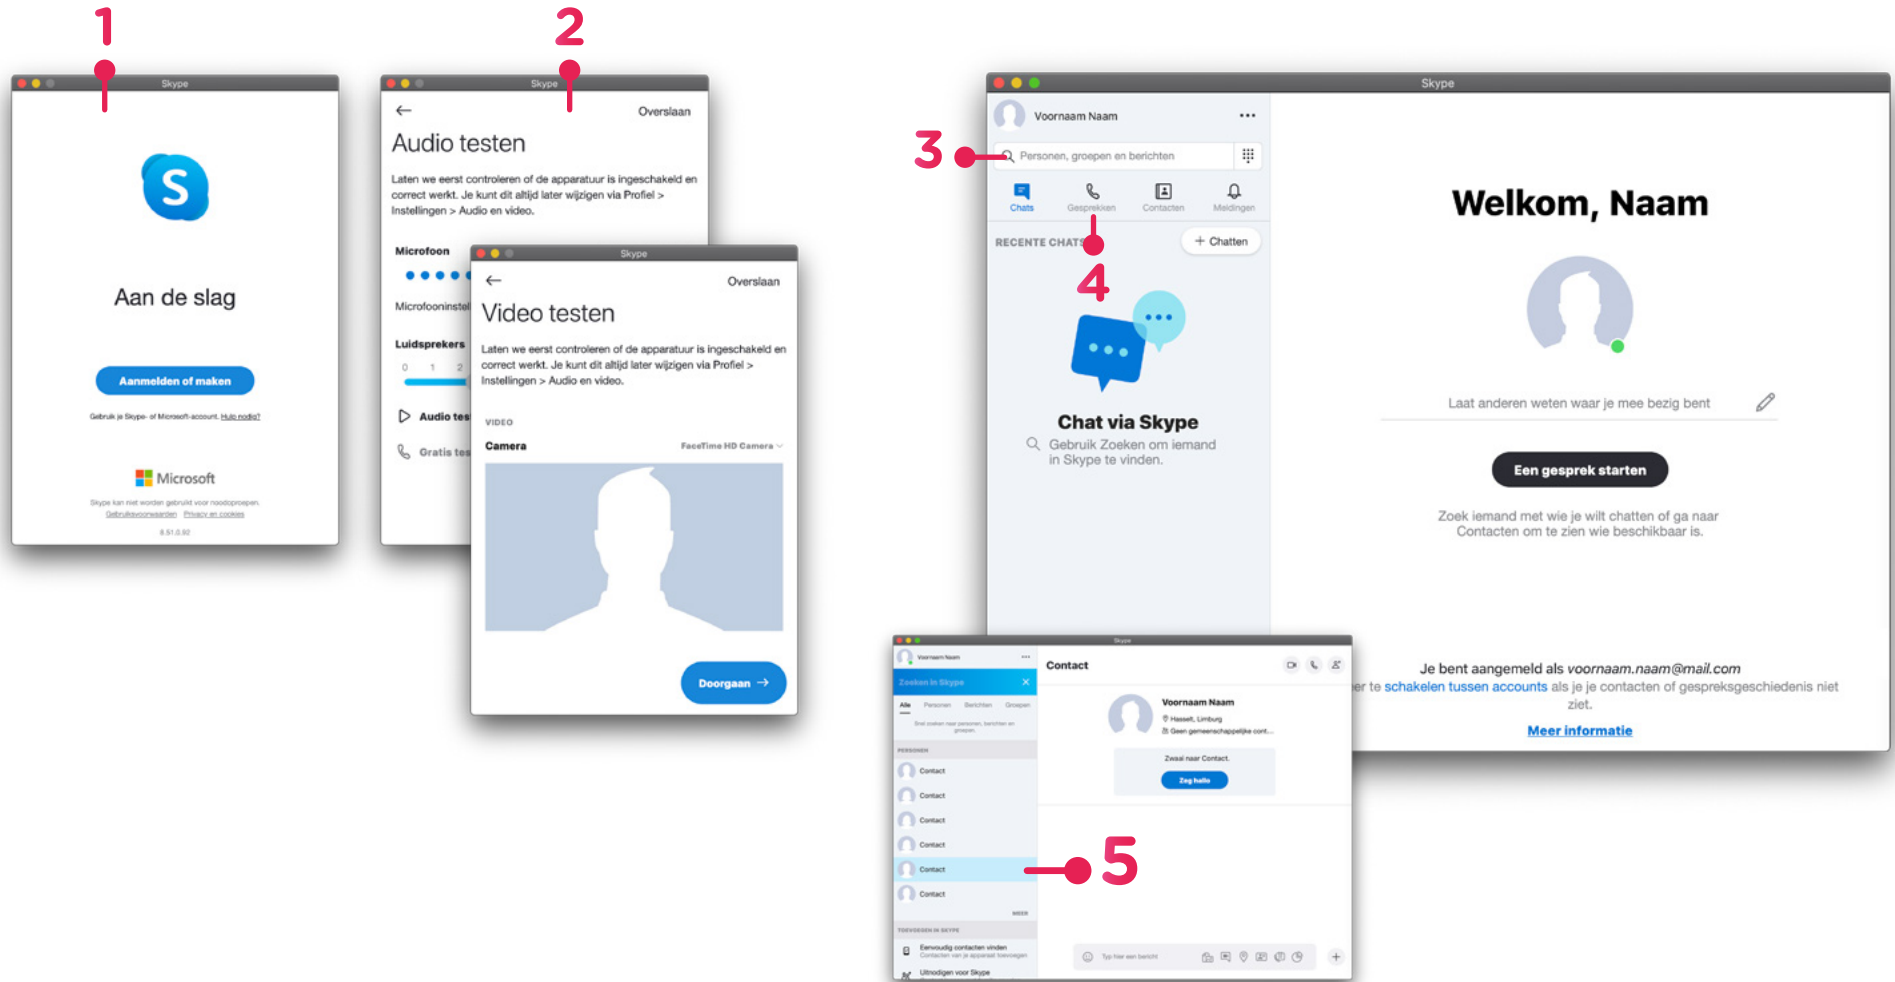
1

2

Skype

Aan de slag

Aanmelden of maken

Gebruik je Skype- of Microsoft-account. Hulp nodig?

Microsoft

Skype kan niet worden gebruikt voor noodoproepen.
Gebruiksvoorwaarden Privacy en cookies

8.51.0.92

Skype

Overslaan

Audio testen

Laten we eerst controleren of de apparatuur is ingeschakeld en correct werkt. Je kunt dit altijd later wijzigen via Profiel > Instellingen > Audio en video.

Microfoon

Microfooninstel

Luidsprekers

0 1 2

Audio tes

Gratis tes

Skype

Overslaan

Video testen

Laten we eerst controleren of de apparatuur is ingeschakeld en correct werkt. Je kunt dit altijd later wijzigen via Profiel > Instellingen > Audio en video.

VIDEO

Camera

FaceTime HD Camera

Doorgaan

Skype

Voornaam Naam

3

Personen, groepen en berichten

Chats Gesprekken Contacten Meldingen

RECENTE CHATS

+ Chatten

4

Chat via Skype

Gebruik Zoeken om iemand in Skype te vinden.

Welkom, Naam

Laat anderen weten waar je mee bezig bent

Een gesprek starten

Zoek iemand met wie je wilt chatten of ga naar Contacten om te zien wie beschikbaar is.

Je bent aangemeld als voornaam.naam@mail.com

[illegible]er te schakelen tussen accounts als je je contacten of gespreksgeschiedenis niet ziet.

Meer informatie

Skype

Voornaam Naam

Zoeken in Skype

Alle Personen Berichten Groepen

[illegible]

PERSONEN

Contact

Contact

Contact

Contact

Contact

Contact

MEER

TOEVOEGEN IN SKYPE

Eenvoudig contacten vinden

Contacten van je apparaat toevoegen

Uitnodigen voor Skype

Contact

Voornaam Naam

Hasselt, Limburg

Geen gemeenschappelijke cont...

Zwaai naar Contact.

Zeg hallo

Typ hier een bericht

5